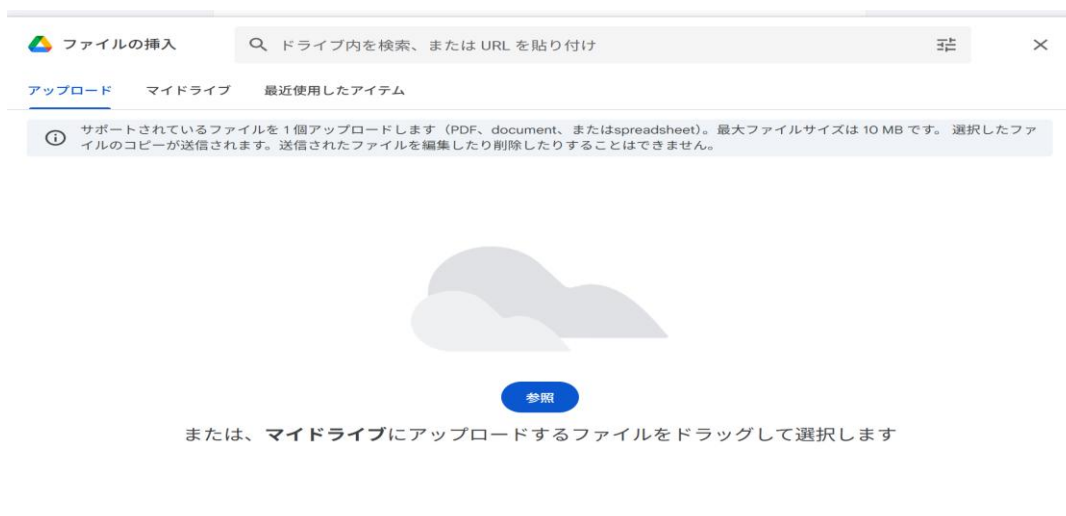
ファイルの挿入

ドライブ内を検索、または URL を貼り付け

アップロード　マイドライブ　最近使用したアイテム

サポートされているファイルを 1 個アップロードします（PDF、document、またはspreadsheet）。最大ファイルサイズは 10 MB です。 選択したファイルのコピーが送信されます。送信されたファイルを編集したり削除したりすることはできません。

参照

または、マイドライブにアップロードするファイルをドラッグして選択します